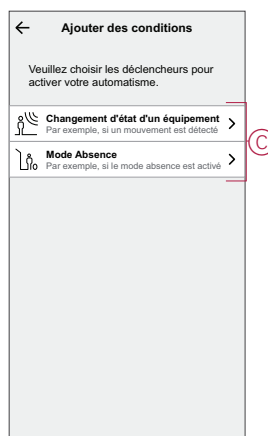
←

Ajouter des conditions

Veuillez choisir les déclencheurs pour activer votre automatisme.

Changement d'état d'un équipement
Par exemple, si un mouvement est détecté

Mode Absence
Par exemple, si le mode absence est activé

C